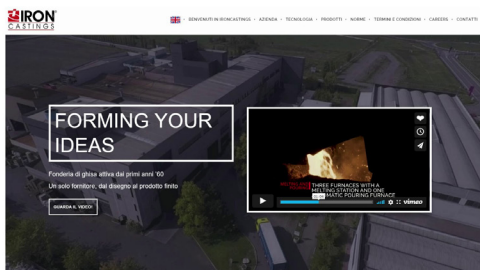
IRON CASTINGS

BENVENUTI IN IRONCASTINGS · AZIENDA · TECNOLOGIA · PRODOTTI · NORME · TERMINI E CONDIZIONI · CAREERS · CONTATTI

FORMING YOUR IDEAS

Fonderia di ghisa attiva dai primi anni '60

Un solo fornitore, dal disegno al prodotto finito

GUARDA IL VIDEO!

THREE FURNACES WITH A MELTING STATION AND ONE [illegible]MATIC POURING FURNACE

vimeo